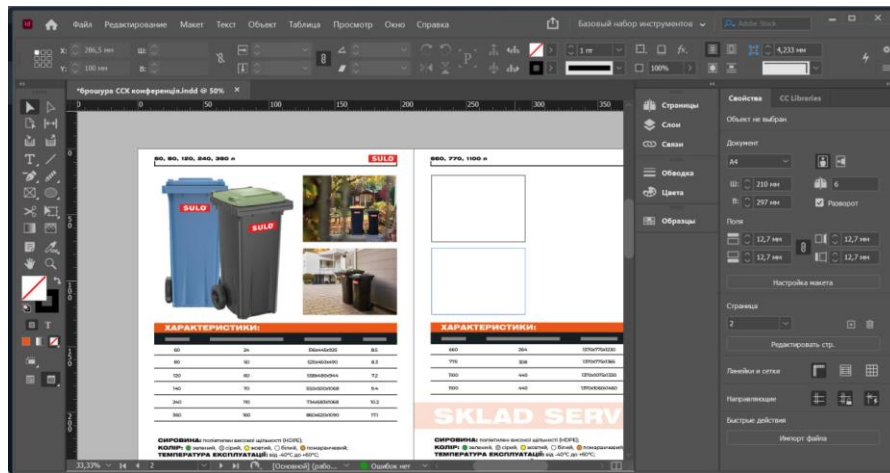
Id Файл Редактирование Макет Текст Объект Таблица Просмотр Окно Справка
Базовый набор инструментов Adobe Stock

X: 286,5 мм
Y: 100 мм
1 пт
100%
4,233 мм

*брошура ССК конференція.indd @ 50%

0 50 100 150 200 250 300 350

60, 80, 120, 240, 360 л
SULO
SULO
SULO
ХАРАКТЕРИСТИКИ:

| 60 | 24 | | 8.5 |
|---|---|---|---|
| 80 | 30 | | 8.3 |
| 120 | 60 | | 7.2 |
| 140 | 70 | | 9.4 |
| 240 | 110 | | 10.2 |
| 360 | 160 | | 17.1 |

СИРОВИНА: поліетилен високої щільності (HDPE);
КОЛІР: зелений, сірий, жовтий, білий, помаранчевий;
ТЕМПЕРАТУРА ЕКСПЛУАТАЦІЇ: від -40°С до +60°С;

660, 770, 1100 л
ХАРАКТЕРИСТИКИ:

| 660 | 264 | |
|---|---|---|
| 770 | 308 | |
| 1100 | 440 | |
| 1100 | 440 | |

SKLAD SERV
СИРОВИНА: поліетилен високої щільності (HDPE);
КОЛІР: зелений, сірий, жовтий, білий, помаранчевий;
ТЕМПЕРАТУРА ЕКСПЛУАТАЦІЇ: від -40°С до +60°С;

33,33% 4 2 [Основной] (рабо... Ошибок нет

Страницы
Слои
Связи
Обводка
Цвета
Образцы

Свойства CC Libraries
Объект не выбран
Документ
A4
Ш: 210 мм
В: 297 мм
6
Разворот
Поля
12,7 мм
12,7 мм
12,7 мм
12,7 мм
Настройка макета
Страница
2
Редактировать стр.
Линейки и сетки
Направляющие
Быстрые действия
Импорт файла